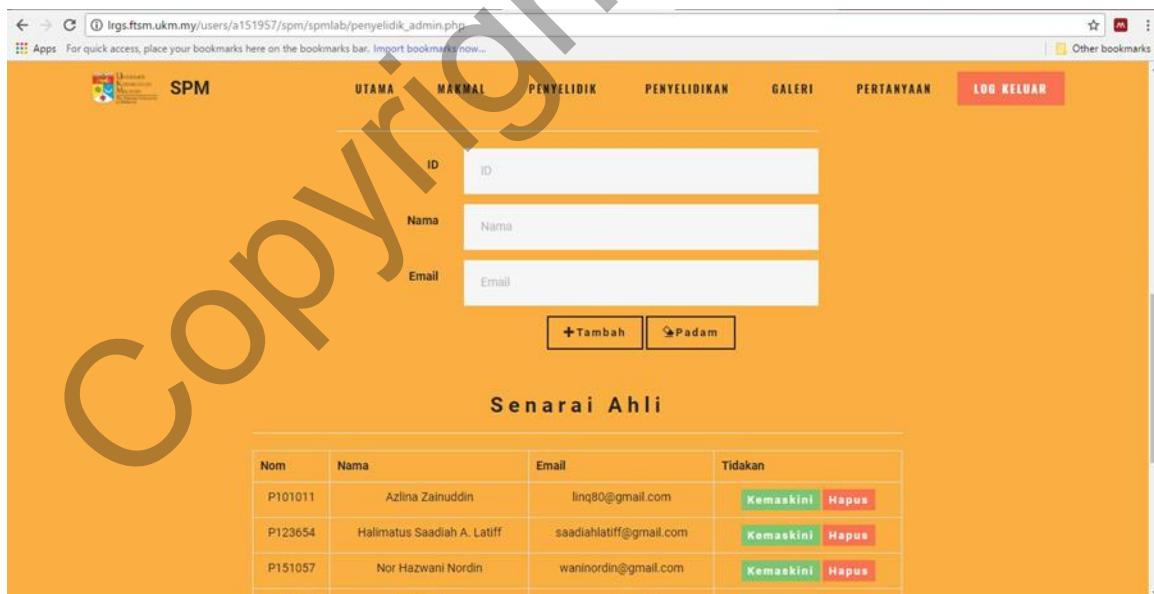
lrgs.ftsm.ukm.my/users/a151957/spm/spmlab/penyelidik_admin.php

Apps For quick access, place your bookmarks here on the bookmarks bar. Import bookmarks now...

Other bookmarks

SPM

UTAMA MAKMAL PENYELIDIK PENYELIDIKAN GALERI PERTANYAAN LOG KELUAR

Copyright

ID ID

Nama Nama

Email Email

+Tambah Padam

Senarai Ahli

| Nom | Nama | Email | Tidakan |
|---|---|---|---|
| P101011 | Azlina Zainuddin | linq80@gmail.com | Kemaskini Hapus |
| P123654 | Halimatus Saadiah A. Latiff | saadiahlatiff@gmail.com | Kemaskini Hapus |
| P151057 | Nor Hazwani Nordin | waninordin@gmail.com | Kemaskini Hapus |